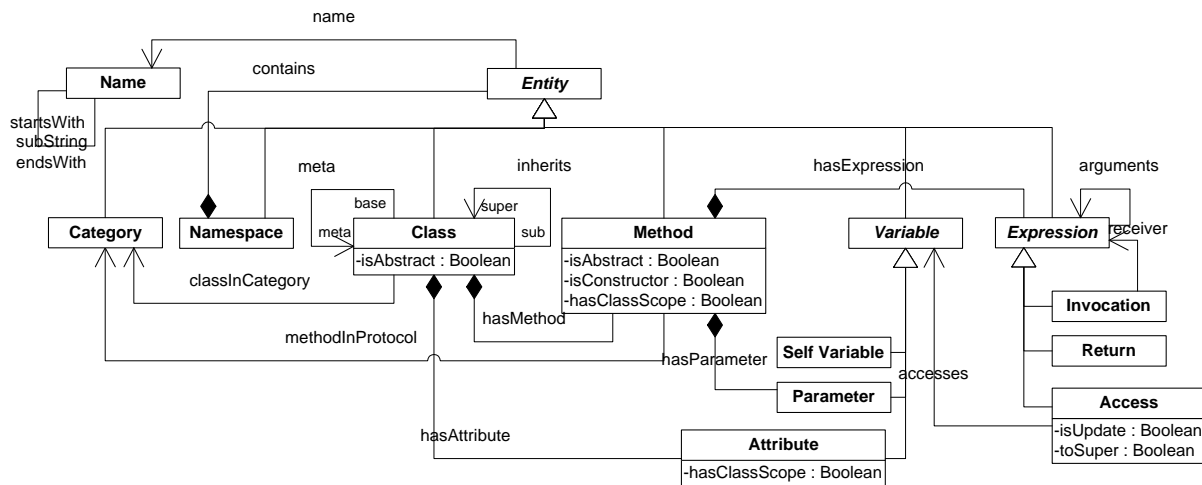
name

Name

contains

Entity

startsWith
subString
endsWith

meta

inherits

hasExpression

arguments

base

super

Category

Namespace

meta

Class

sub

Method

Variable

Expression

receiver

-isAbstract : Boolean

-isAbstract : Boolean
-isConstructor : Boolean
-hasClassScope : Boolean

classInCategory

Invocation

hasMethod

methodInProtocol

Self Variable

Return

hasParameter

accesses

Parameter

Access

-isUpdate : Boolean
-toSuper : Boolean

hasAttribute

Attribute

-hasClassScope : Boolean